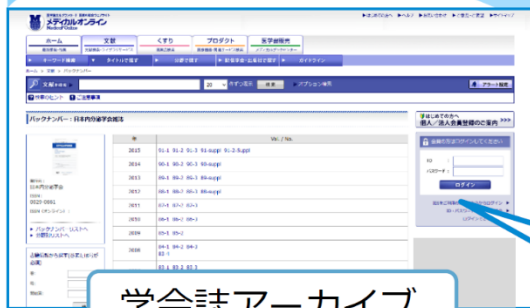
メディカルオンライン
Medical*Online

ホーム
文献
くすり
プロダクト
医学書販売

ログイン

バックナンバー：日本内分泌学会雑誌

| 年 | Vol. / Nos. |
|---|---|
| 2015 | 91-1 91-2 91-3 91-suppl 91-2-Suppl |
| 2014 | 90-1 90-2 90-3 90-suppl |
| 2013 | 89-1 89-2 89-3 89-suppl |
| 2012 | 88-1 88-2 88-3 88-suppl |
| 2011 | 87-1 87-2 87-3 |
| 2010 | 86-1 86-2 86-3 |
| 2009 | 85-1 85-2 |
| 2008 | 84-1 84-2 84-3 |
| | 83-1 83-2 83-3 |

日本内分泌学会

はじめての方へ
個人／法人会員登録のご案内

ログイン

学会誌アーカイブ